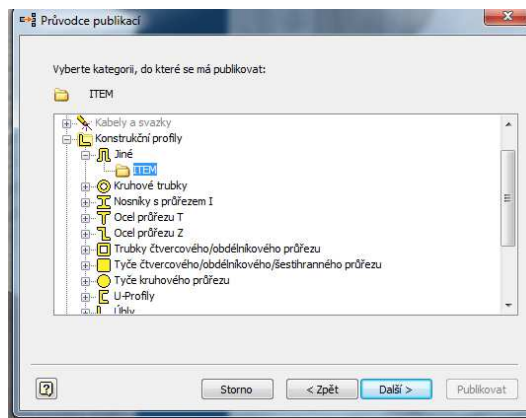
Průvodce publikací

Vyberte kategorii, do které se má publikovat:

ITEM

Kabely a svazky
Konstrukční profily
Jiné
ITEM
Kruhové trubky
Nosníky s průřezem I
Ocel průřezu T
Ocel průřezu Z
Trubky čtvercového/obdélníkového průřezu
Tyče čtvercového/obdélníkového/šestihranného průřezu
Tyče kruhového průřezu
U-Profily
Úhly

Storno
< Zpět
Další >
Publikovat